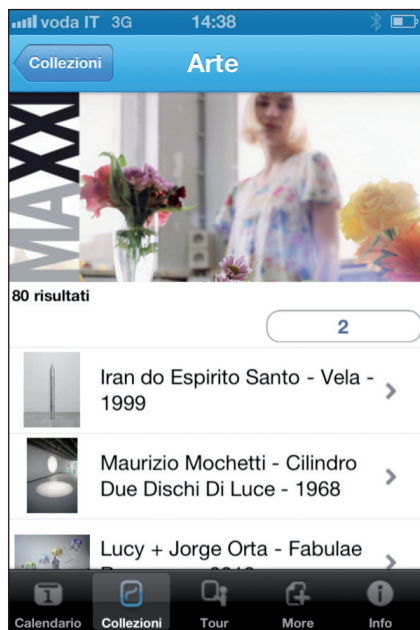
voda IT 3G 14:38

Collezioni Arte

MAXXI

80 risultati

2

Iran do Espirito Santo - Vela - 1999

Maurizio Mochetti - Cilindro Due Dischi Di Luce - 1968

Lucy + Jorge Orta - Fabulae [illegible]

Calendario Collezioni Tour More Info